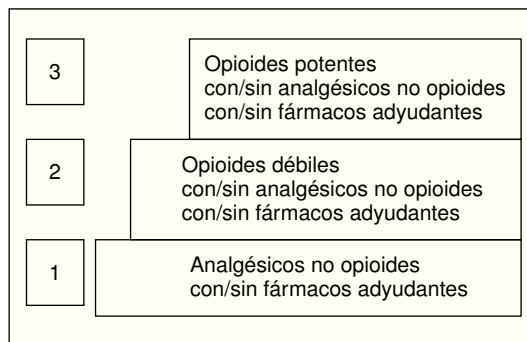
3

Opioides potentes
con/sin analgésicos no opioides
con/sin fármacos adyudantes

2

Opioides débiles
con/sin analgésicos no opioides
con/sin fármacos adyudantes

1

Analgésicos no opioides
con/sin fármacos adyudantes